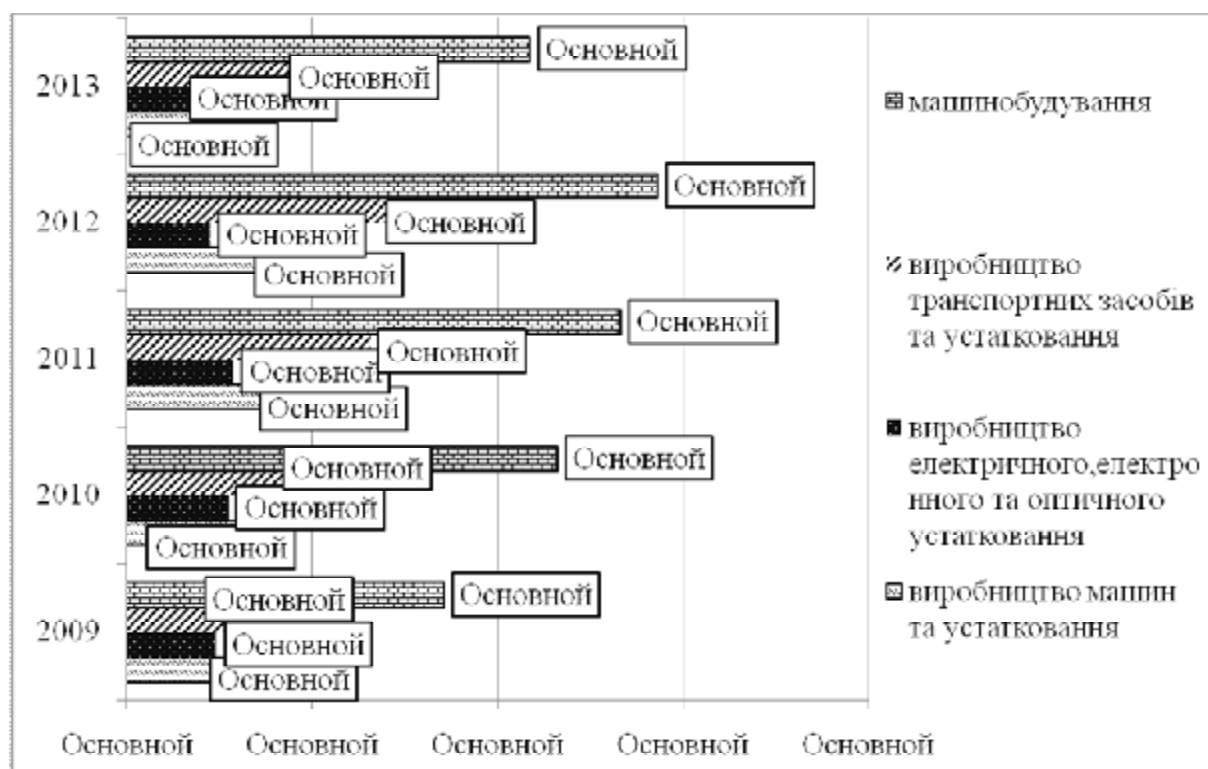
2013
Основной
Основной
Основной
Основной

2012
Основной
Основной
Основной
Основной

2011
Основной
Основной
Основной
Основной

2010
Основной
Основной
Основной
Основной

2009
Основной
Основной
Основной
Основной

Основной Основной Основной Основной Основной

машинобудування
виробництво транспортних засобів та устаткування
виробництво електричного,електронного та оптичного устаткування
виробництво машин та устаткування